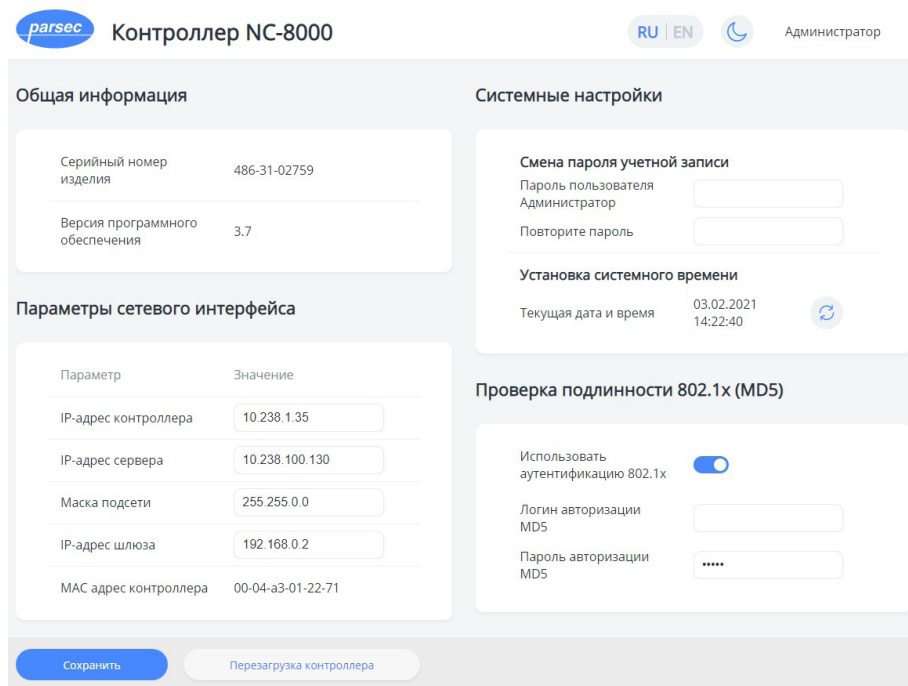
parsec Контроллер NC-8000

RU | EN

Администратор

Общая информация

Серийный номер изделия 486-31-02759

Версия программного обеспечения 3.7

Параметры сетевого интерфейса

| Параметр | Значение |
|---|---|
| IP-адрес контроллера | 10.238.1.35 |
| IP-адрес сервера | 10.238.100.130 |
| Маска подсети | 255.255.0.0 |
| IP-адрес шлюза | 192.168.0.2 |
| MAC адрес контроллера | 00-04-a3-01-22-71 |

Системные настройки

Смена пароля учетной записи

Пароль пользователя Администратор

Повторите пароль

Установка системного времени

Текущая дата и время 03.02.2021 14:22:40

Проверка подлинности 802.1x (MD5)

Использовать аутентификацию 802.1x

Логин авторизации MD5

Пароль авторизации MD5 •••••

Сохранить

Перезагрузка контроллера